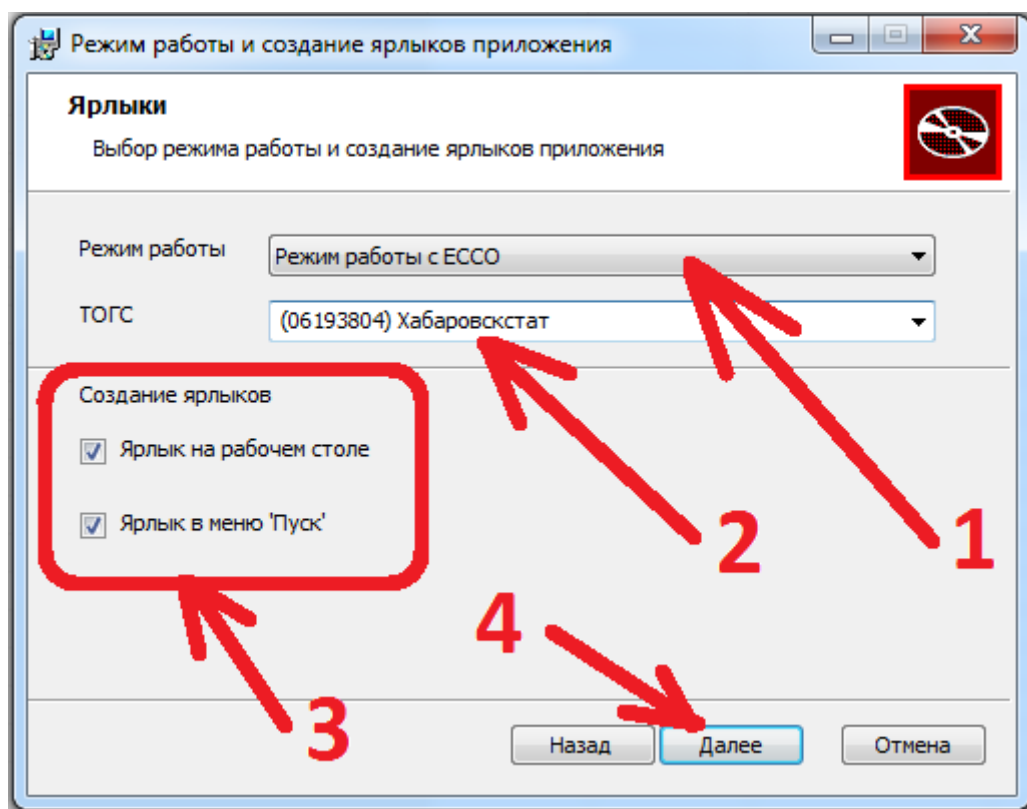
Режим работы и создание ярлыков приложения

Ярлыки

Выбор режима работы и создание ярлыков приложения

Режим работы
Режим работы с ЕССО

ТОГС
(06193804) Хабаровскстат

Создание ярлыков

Ярлык на рабочем столе

Ярлык в меню 'Пуск'

1

2

3

4

Назад
Далее
Отмена